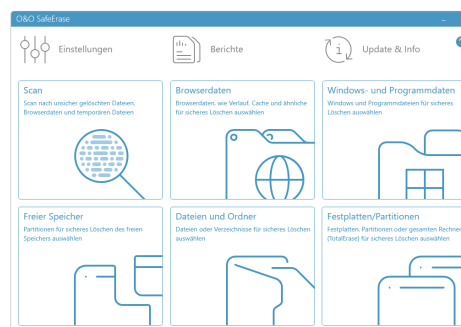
O&O SafeErase

Einstellungen

Berichte

Update & Info

Scan
Scan nach unsicher gelöschten Dateien, Browserdaten und temporären Dateien

Browserdaten
Browserdaten, wie Verlauf, Cache und ähnliche für sicheres Löschen auswählen

Windows- und Programmdaten
Windows und Programmdateien für sicheres Löschen auswählen

Freier Speicher
Partitionen für sicheres Löschen des freien Speichers auswählen

Dateien und Ordner
Dateien oder Verzeichnisse für sicheres Löschen auswählen

Festplatten/Partitionen
Festplatten, Partitionen oder gesamten Rechner (TotalErase) für sicheres Löschen auswählen